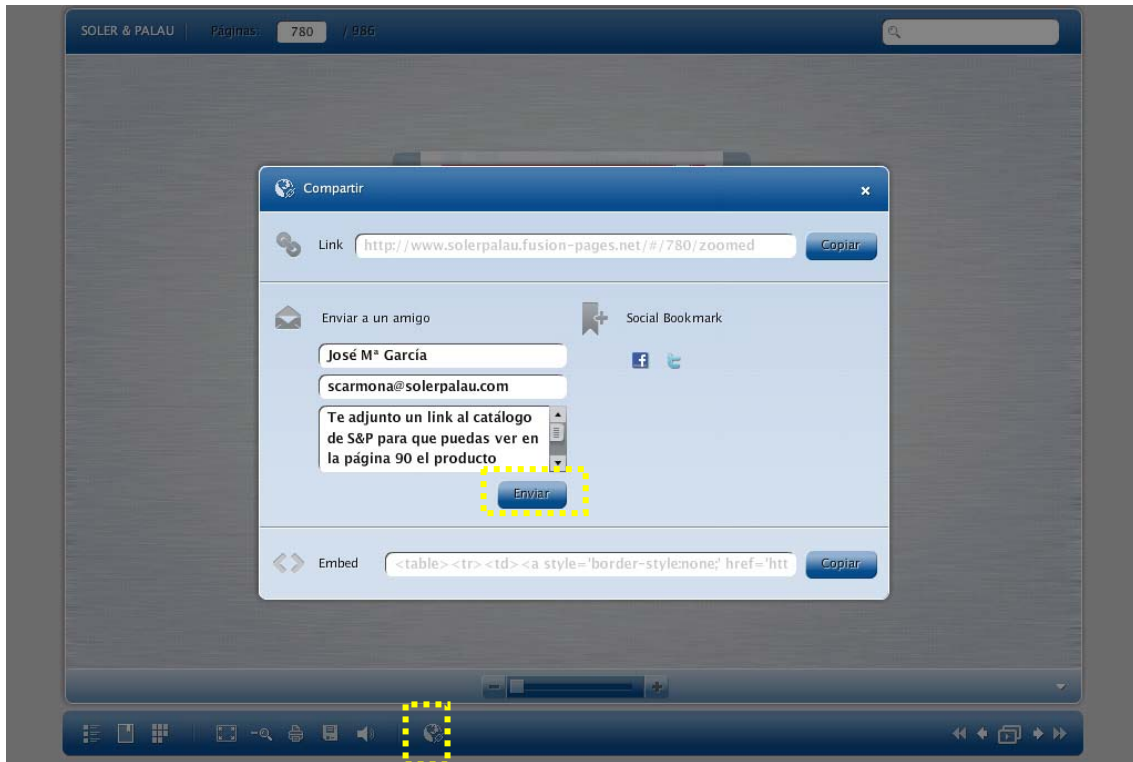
SOLER & PALAU Páginas: 780 / 986

Compartir

Link http://www.solerpalau.fusion-pages.net/#/780/zoomed Copiar

Enviar a un amigo

José Mª García

scarmona@solerpalau.com

Te adjunto un link al catálogo de S&P para que puedas ver en la página 90 el producto

Enviar

Social Bookmark

Embed <table><tr><td><a style='border-style:none;' href='htt Copiar